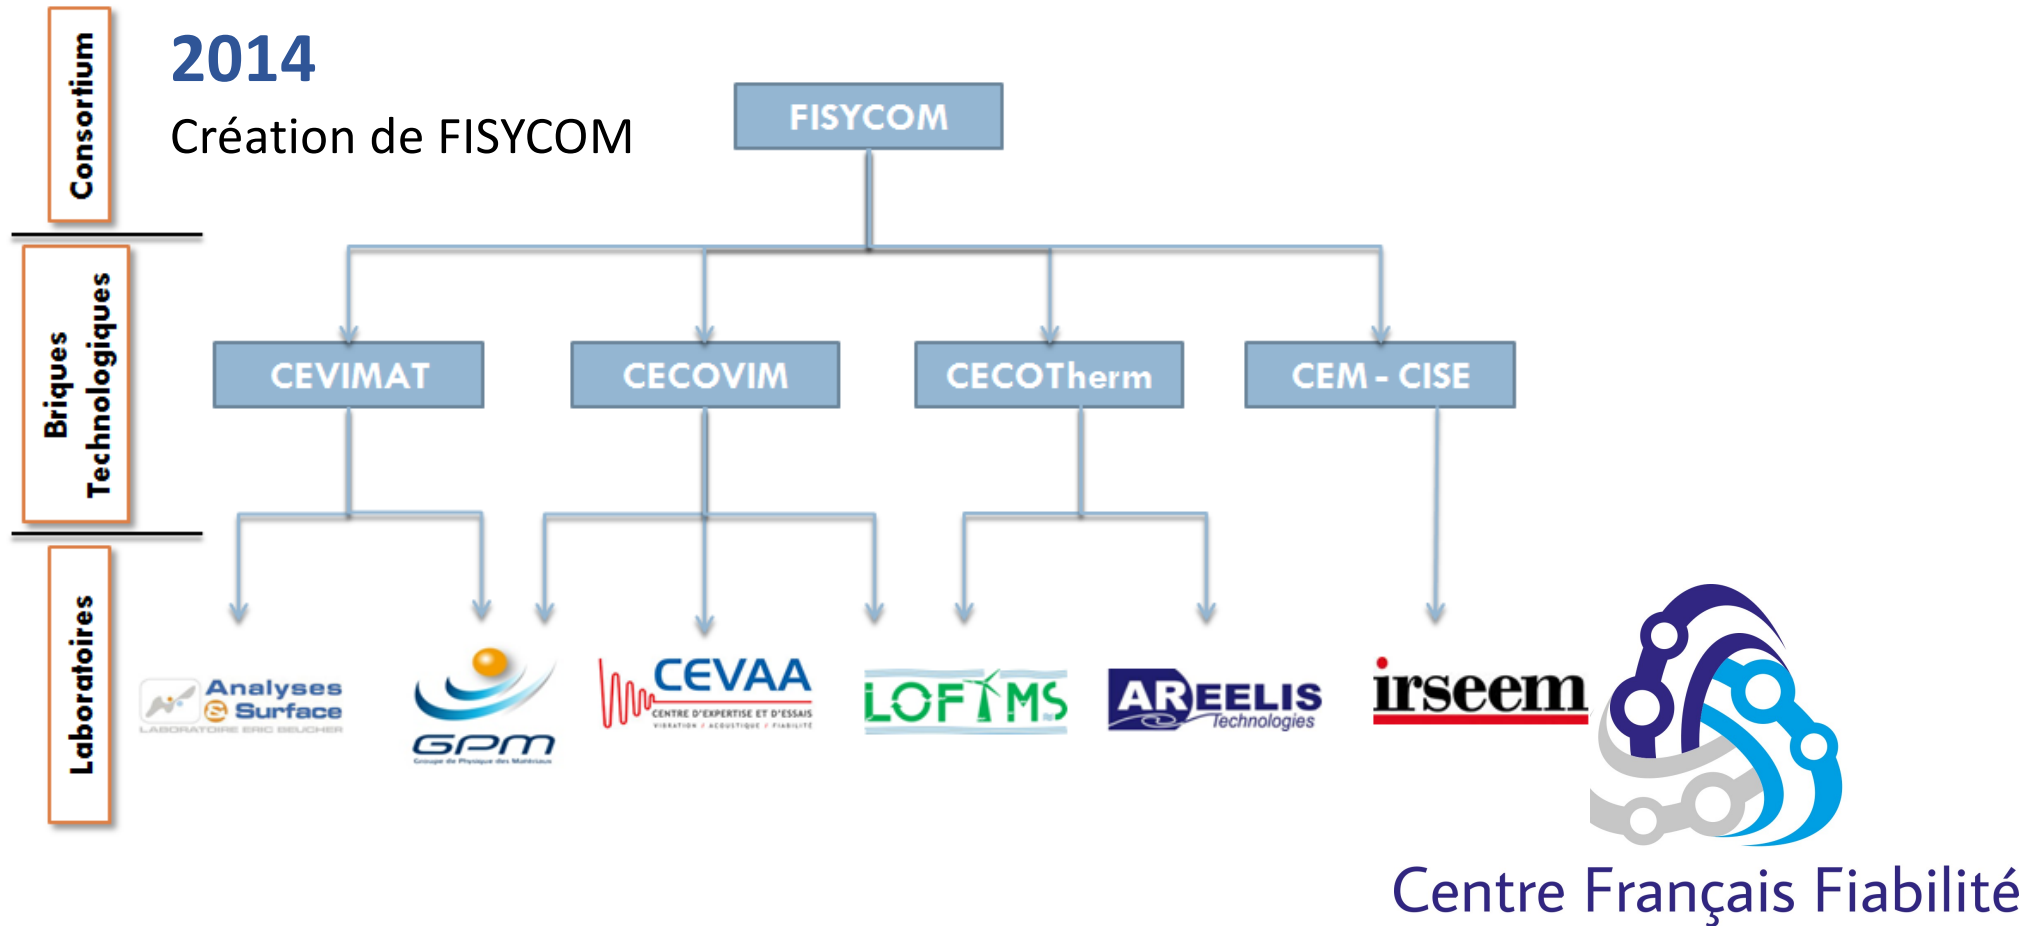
Consortium

2014

Création de FISYCOM

FISYCOM

Briques Technologiques

CEVIMAT

CECOVIM

CECOTherm

CEM - CISE

Laboratoires

Analyses & Surface
LABORATOIRE ERIC BEUCHER

GPM
Groupe de Physique des Matériaux

CEVAA
CENTRE D'EXPERTISE ET D'ESSAIS
VIBRATION / ACOUSTIQUE / FIABILITÉ

LOFIMS

AREELIS Technologies

irseem

Centre Français Fiabilité